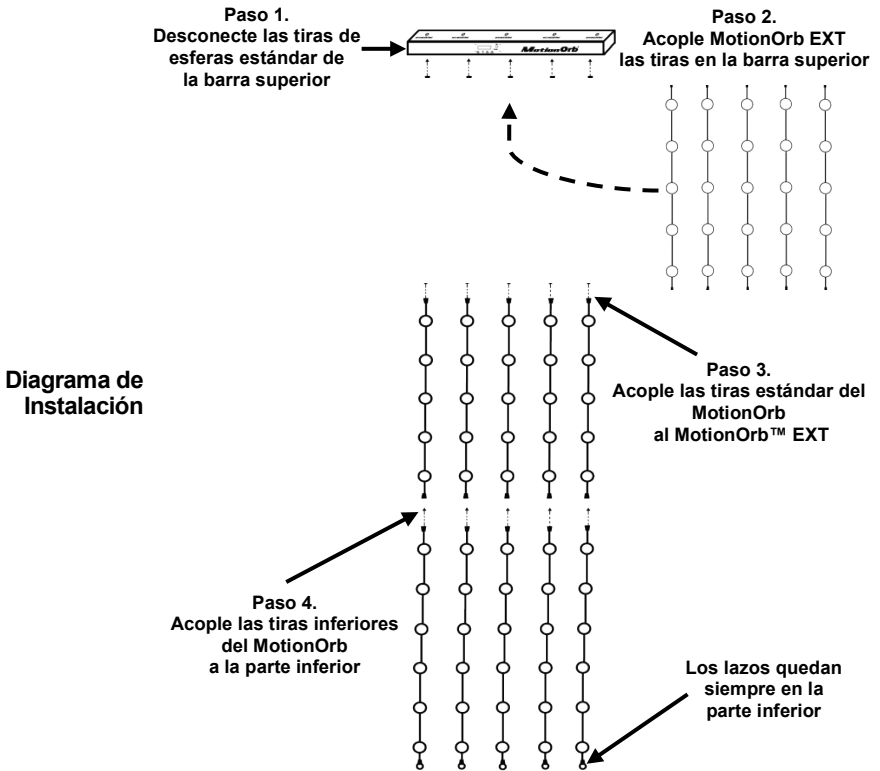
Paso 1.
Desconecte las tiras de esferas estándar de la barra superior

MotionOrb

Paso 2.
Acople MotionOrb EXT las tiras en la barra superior

Diagrama de Instalación

Paso 3.
Acople las tiras estándar del MotionOrb al MotionOrb™ EXT

Paso 4.
Acople las tiras inferiores del MotionOrb a la parte inferior

Los lazos quedan siempre en la parte inferior